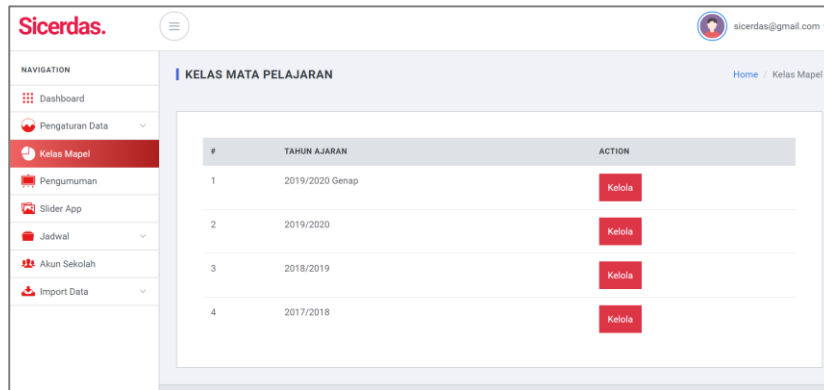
Sicerdas.

sicerdas@gmail.com

NAVIGATION

Dashboard

Pengaturan Data

Kelas Mapel

Pengumuman

Slider App

Jadwal

Akun Sekolah

Import Data

KELAS MATA PELAJARAN

Home / Kelas Mapel

| # | TAHUN AJARAN | ACTION |
|---|---|---|
| 1 | 2019/2020 Genap | Kelola |
| 2 | 2019/2020 | Kelola |
| 3 | 2018/2019 | Kelola |
| 4 | 2017/2018 | Kelola |